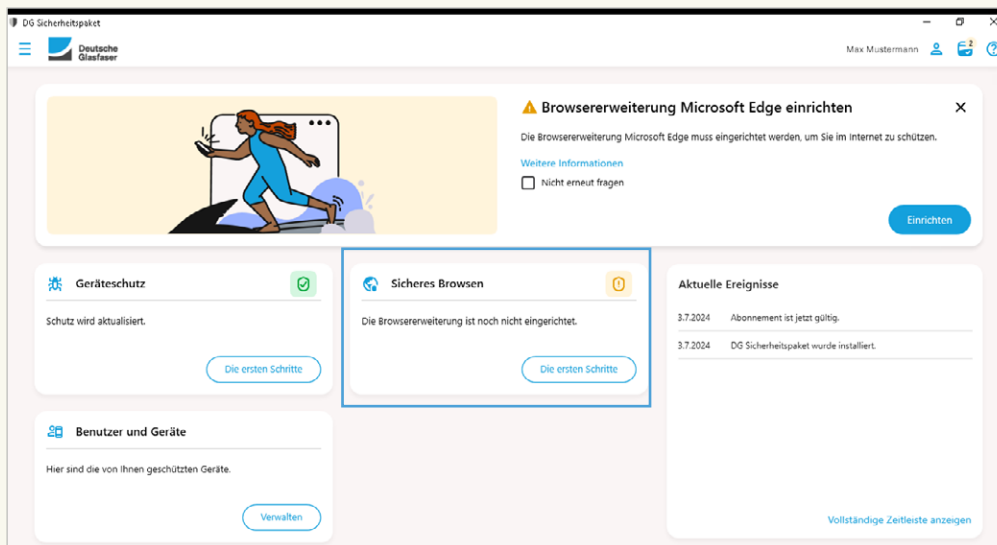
DG Sicherheitspaket

Deutsche Glasfaser

Max Mustermann

2

Browsererweiterung Microsoft Edge einrichten

Die Browsererweiterung Microsoft Edge muss eingerichtet werden, um Sie im Internet zu schützen.

Weitere Informationen

Nicht erneut fragen

Einrichten

Geräteschutz

Schutz wird aktualisiert.

Die ersten Schritte

Sicheres Browsen

Die Browsererweiterung ist noch nicht eingerichtet.

Die ersten Schritte

Aktuelle Ereignisse

| 3.7.2024 | Abonnement ist jetzt gültig. |
|---|---|
| 3.7.2024 | DG Sicherheitspaket wurde installiert. |

Benutzer und Geräte

Hier sind die von Ihnen geschützten Geräte.

Verwalten

Vollständige Zeitleiste anzeigen